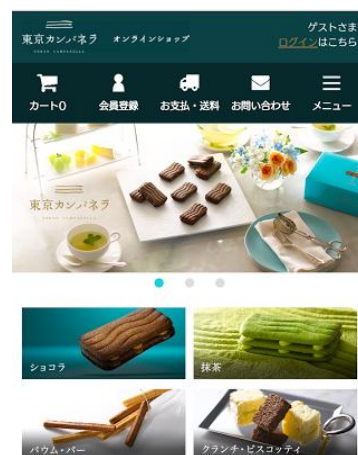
東京カンパネラ オンラインショップ
TOKYO CAMPANELLA

ゲストさま
ログインはこちら

カート0
会員登録
お支払・送料
お問い合わせ
メニュー

東京カンパネラ
TOKYO CAMPANELLA

ショコラ
抹茶
バウム・バー
クランチ・ビスコッティ